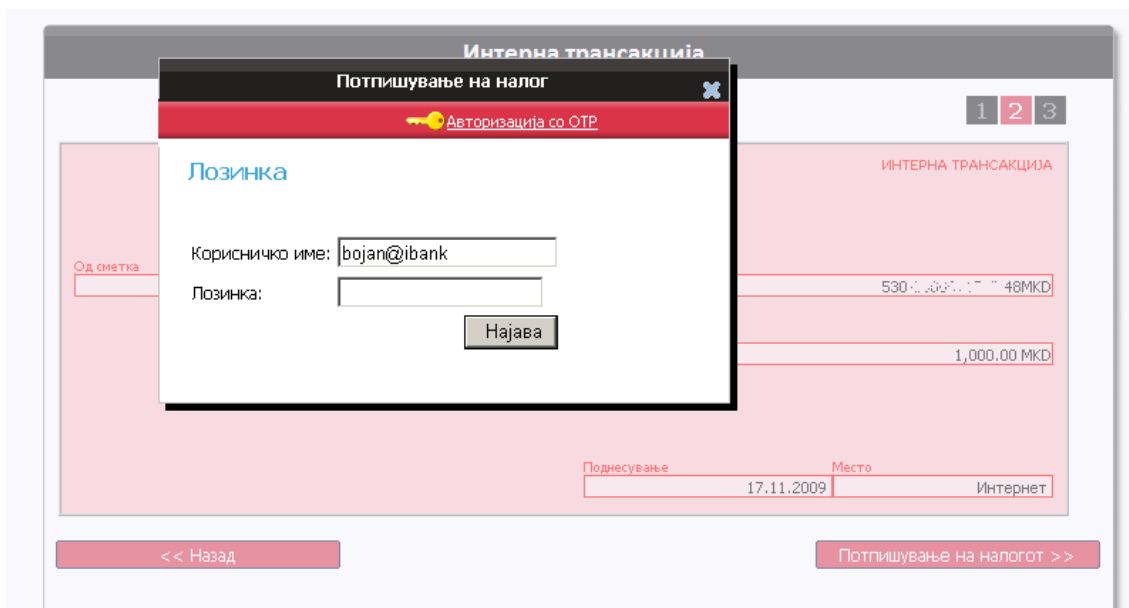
Интерна трансакција

Потпишување на налог

Авторизација со OTP

1 2 3

Лозинка

ИНТЕРНА ТРАНСАКЦИЈА

Корисничко име: bojan@ibank

Лозинка:

Најава

Од сметка

530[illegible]48MKD

1,000.00 MKD

Поднесување
17.11.2009

Место
Интернет

<< Назад

Потпишување на налогот >>